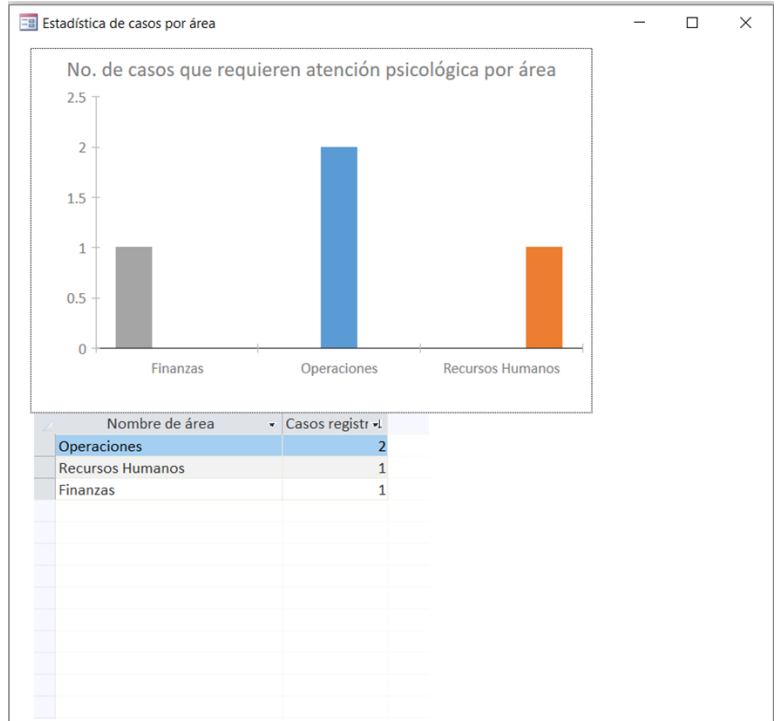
Estadística de casos por área

No. de casos que requieren atención psicológica por área

2.5
2
1.5
1
0.5
0

Finanzas
Operaciones
Recursos Humanos

| Nombre de área | Casos registr |
|---|---|
| Operaciones | 2 |
| Recursos Humanos | 1 |
| Finanzas | 1 |